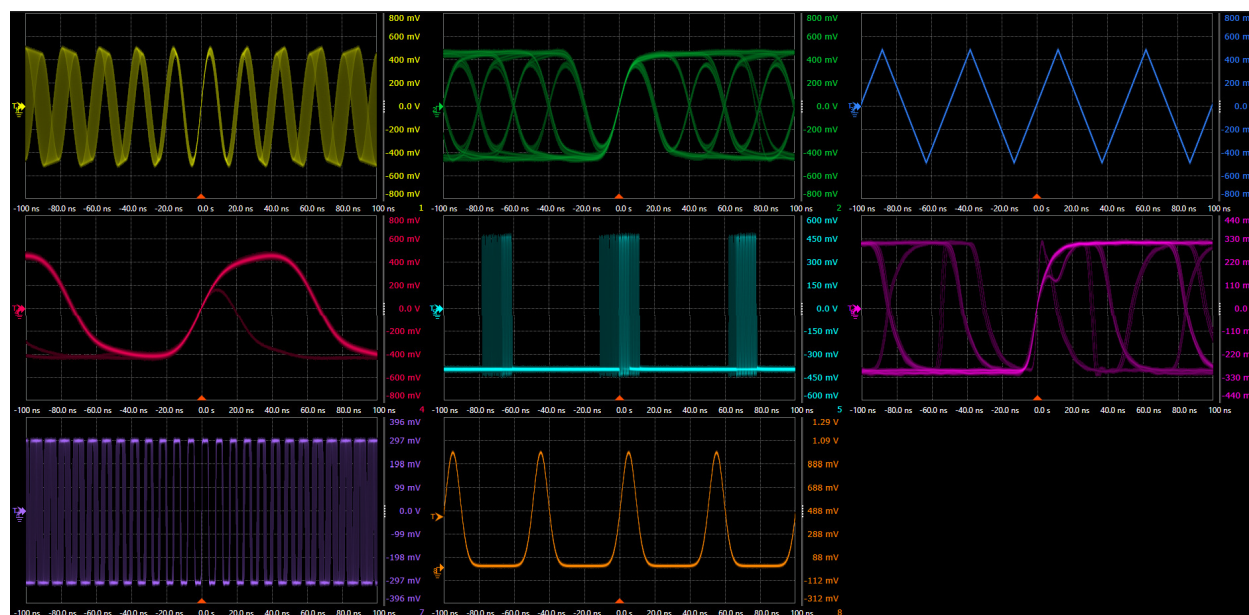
800 mV
600 mV
400 mV
200 mV
0.0 V
-200 mV
-400 mV
-600 mV
-800 mV
-100 ns -80.0 ns -60.0 ns -40.0 ns -20.0 ns 0.0 s 20.0 ns 40.0 ns 60.0 ns 80.0 ns 100 ns 1

800 mV
600 mV
400 mV
200 mV
0.0 V
-200 mV
-400 mV
-600 mV
-800 mV
-100 ns -80.0 ns -60.0 ns -40.0 ns -20.0 ns 0.0 s 20.0 ns 40.0 ns 60.0 ns 80.0 ns 100 ns 2

800 mV
600 mV
400 mV
200 mV
0.0 V
-200 mV
-400 mV
-600 mV
-800 mV
-100 ns -80.0 ns -60.0 ns -40.0 ns -20.0 ns 0.0 s 20.0 ns 40.0 ns 60.0 ns 80.0 ns 100 ns

800 mV
600 mV
400 mV
200 mV
0.0 V
-200 mV
-400 mV
-600 mV
-800 mV
-100 ns -80.0 ns -60.0 ns -40.0 ns -20.0 ns 0.0 s 20.0 ns 40.0 ns 60.0 ns 80.0 ns 100 ns 4

600 mV
450 mV
300 mV
150 mV
0.0 V
-150 mV
-300 mV
-450 mV
-600 mV
-100 ns -80.0 ns -60.0 ns -40.0 ns -20.0 ns 0.0 s 20.0 ns 40.0 ns 60.0 ns 80.0 ns 100 ns 5

440 mV
330 mV
220 mV
110 mV
0.0 V
-110 mV
-220 mV
-330 mV
-440 mV
-100 ns -80.0 ns -60.0 ns -40.0 ns -20.0 ns 0.0 s 20.0 ns 40.0 ns 60.0 ns 80.0 ns 100 ns

396 mV
297 mV
198 mV
99 mV
0.0 V
-99 mV
-198 mV
-297 mV
-396 mV
-100 ns -80.0 ns -60.0 ns -40.0 ns -20.0 ns 0.0 s 20.0 ns 40.0 ns 60.0 ns 80.0 ns 100 ns 7

1.29 V
1.09 V
888 mV
688 mV
488 mV
288 mV
88 mV
-112 mV
-312 mV
-100 ns -80.0 ns -60.0 ns -40.0 ns -20.0 ns 0.0 s 20.0 ns 40.0 ns 60.0 ns 80.0 ns 100 ns 8